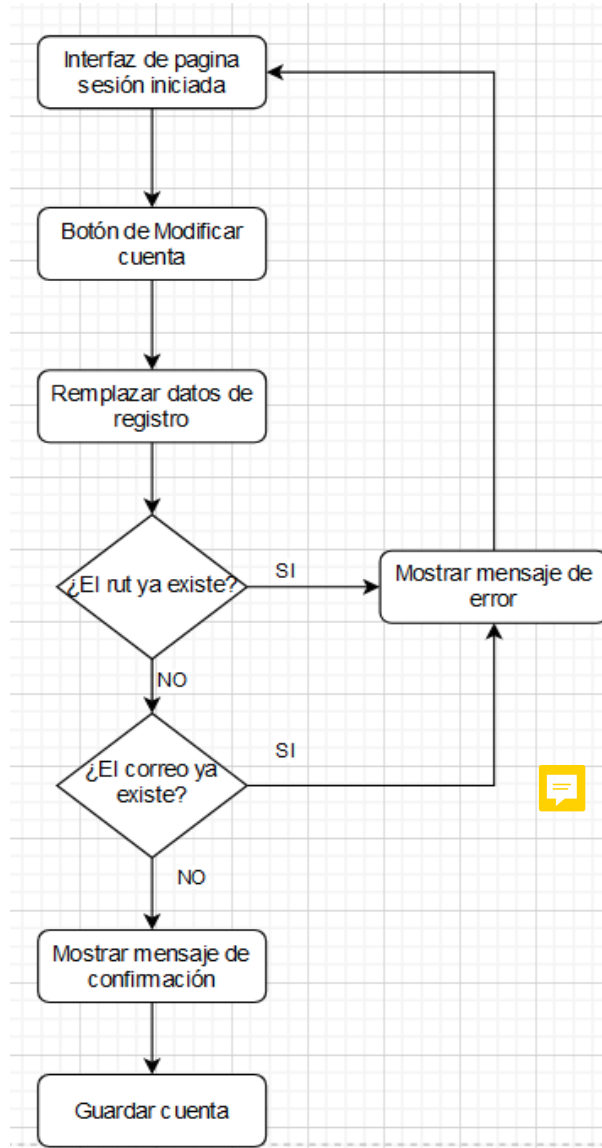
Interfaz de pagina sesión iniciada

Botón de Modificar cuenta

Remplazar datos de registro

¿El rut ya existe?

SI

Mostrar mensaje de error

NO

¿El correo ya existe?

SI

NO

Mostrar mensaje de confirmación

Guardar cuenta